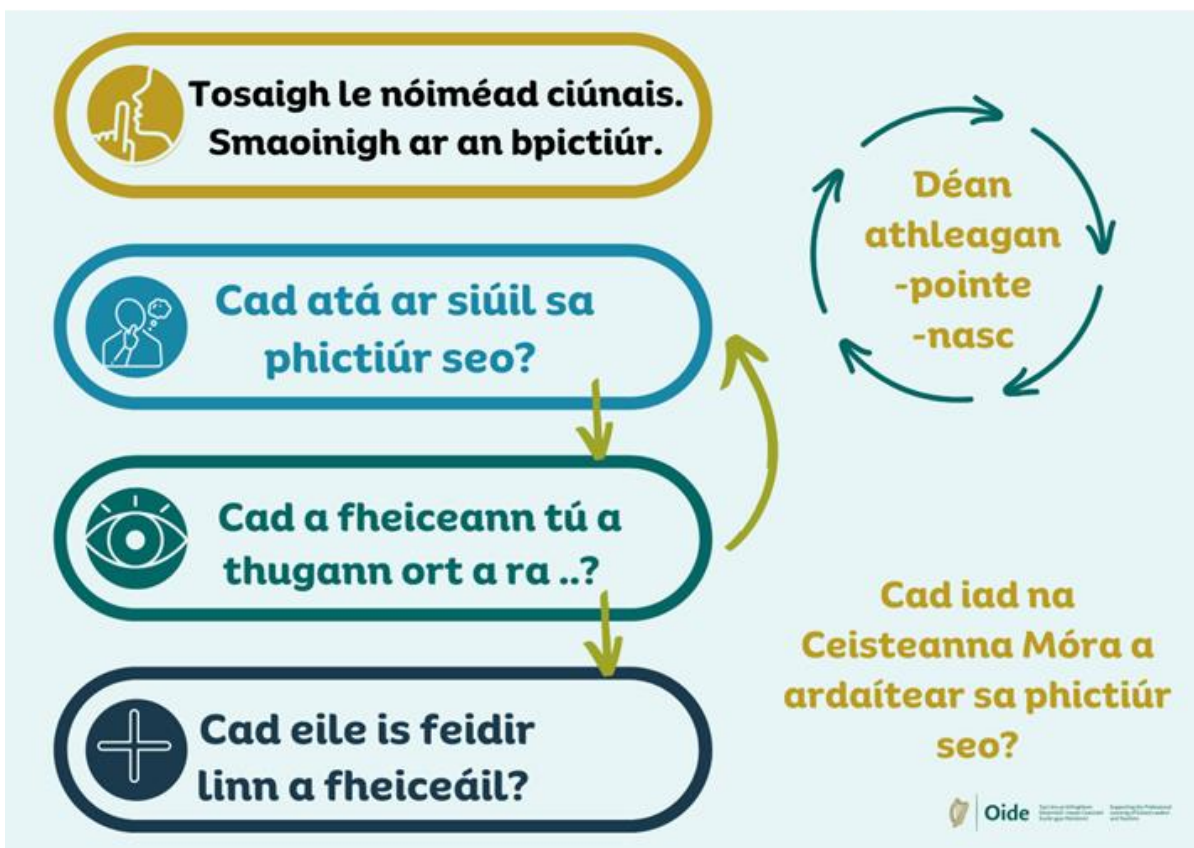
Tosaigh le nóiméad ciúnais. Smaoinigh ar an bpictiúr.

Cad atá ar siúil sa phictiúr seo?

Cad a fheiceann tú a thugann ort a ra ..?

Cad eile is feidir linn a fheiceáil?

Déan athleagan -pointe -nasc

Cad iad na Ceisteanna Móra a ardaítear sa phictiúr seo?

Oide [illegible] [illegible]